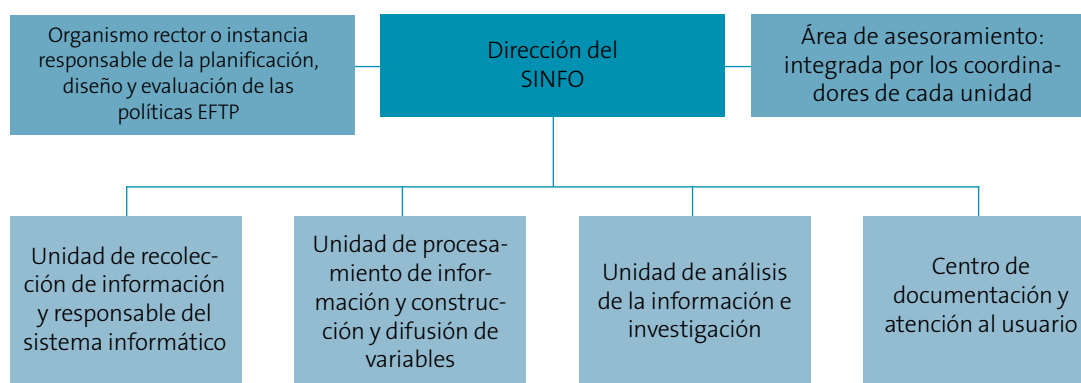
Organismo rector o instancia responsable de la planificación, diseño y evaluación de las políticas EFTP

Dirección del SINFO

Área de asesoramiento: integrada por los coordinadores de cada unidad

Unidad de recolección de información y responsable del sistema informático

Unidad de procesamiento de información y construcción y difusión de variables

Unidad de análisis de la información e investigación

Centro de documentación y atención al usuario